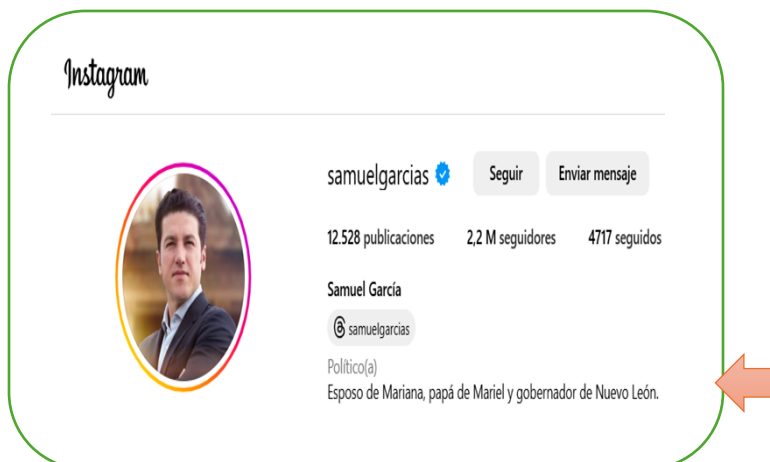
Instagram

samuelgarcias

Seguir

Enviar mensaje

12.528 publicaciones

2,2 M seguidores

4717 seguidos

Samuel García

samuelgarcias

Político(a)

Esposo de Mariana, papá de Mariel y gobernador de Nuevo León.